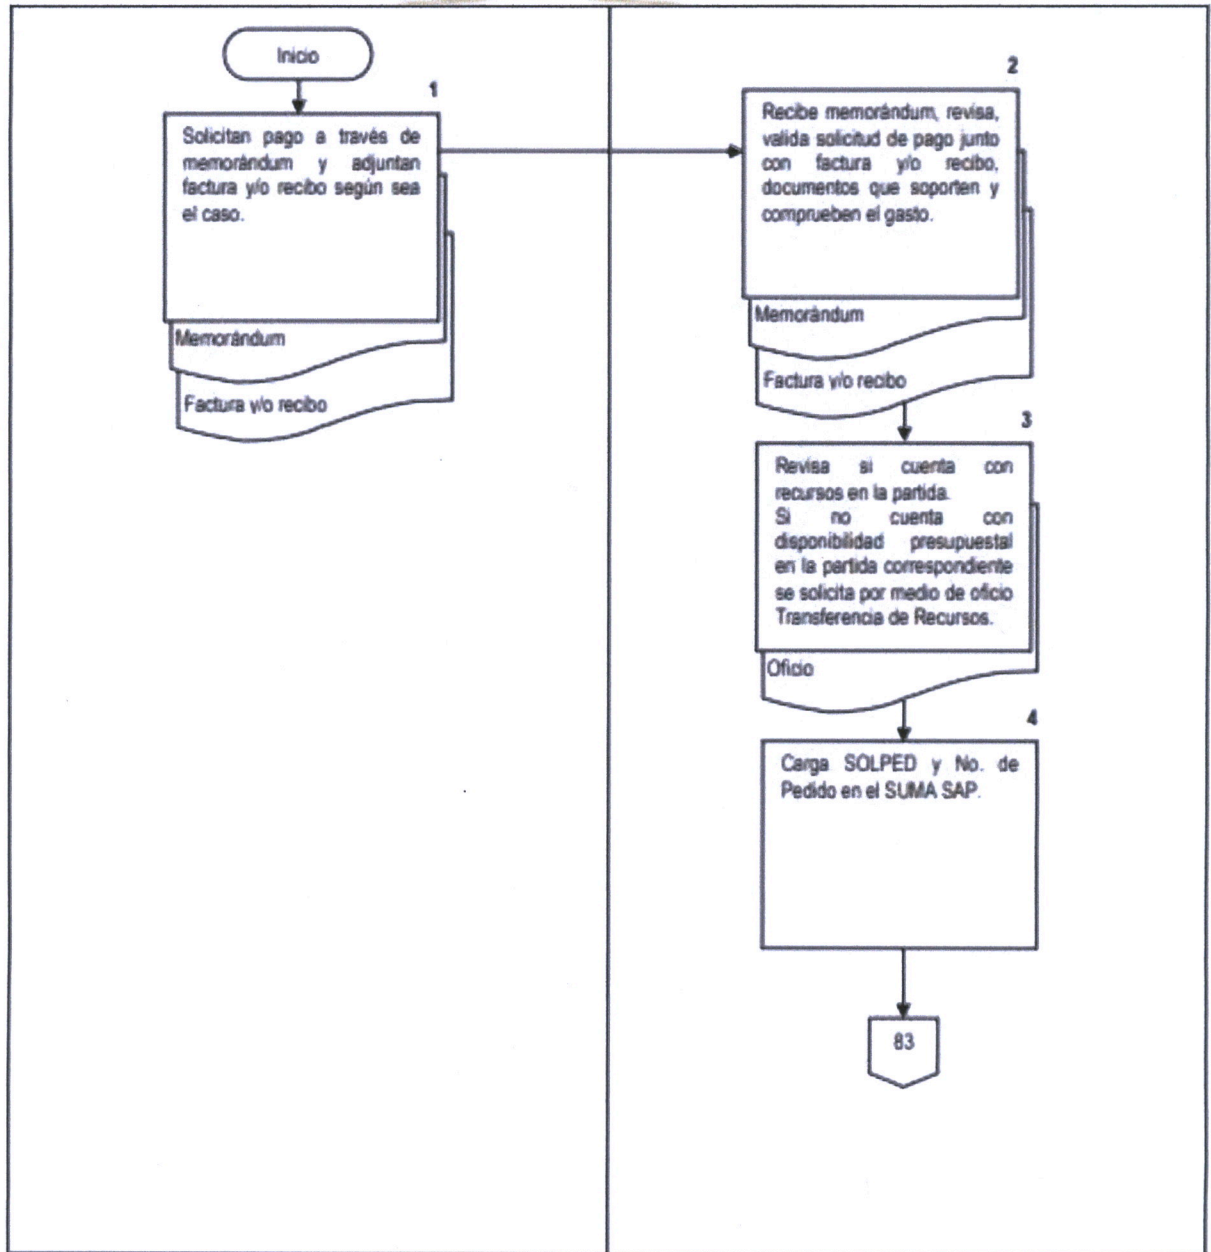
Inicio

1

Solicitan pago a través de memorándum y adjuntan factura y/o recibo según sea el caso.

Memorándum

Factura y/o recibo

2

Recibe memorándum, revisa, valida solicitud de pago junto con factura y/o recibo, documentos que soporten y comprueben el gasto.

Memorándum

Factura y/o recibo

3

Revisa si cuenta con recursos en la partida.
Si no cuenta con disponibilidad presupuestal en la partida correspondiente se solicita por medio de oficio Transferencia de Recursos.

Oficio

4

Carga SOLPED y No. de Pedido en el SUMA SAP.

83